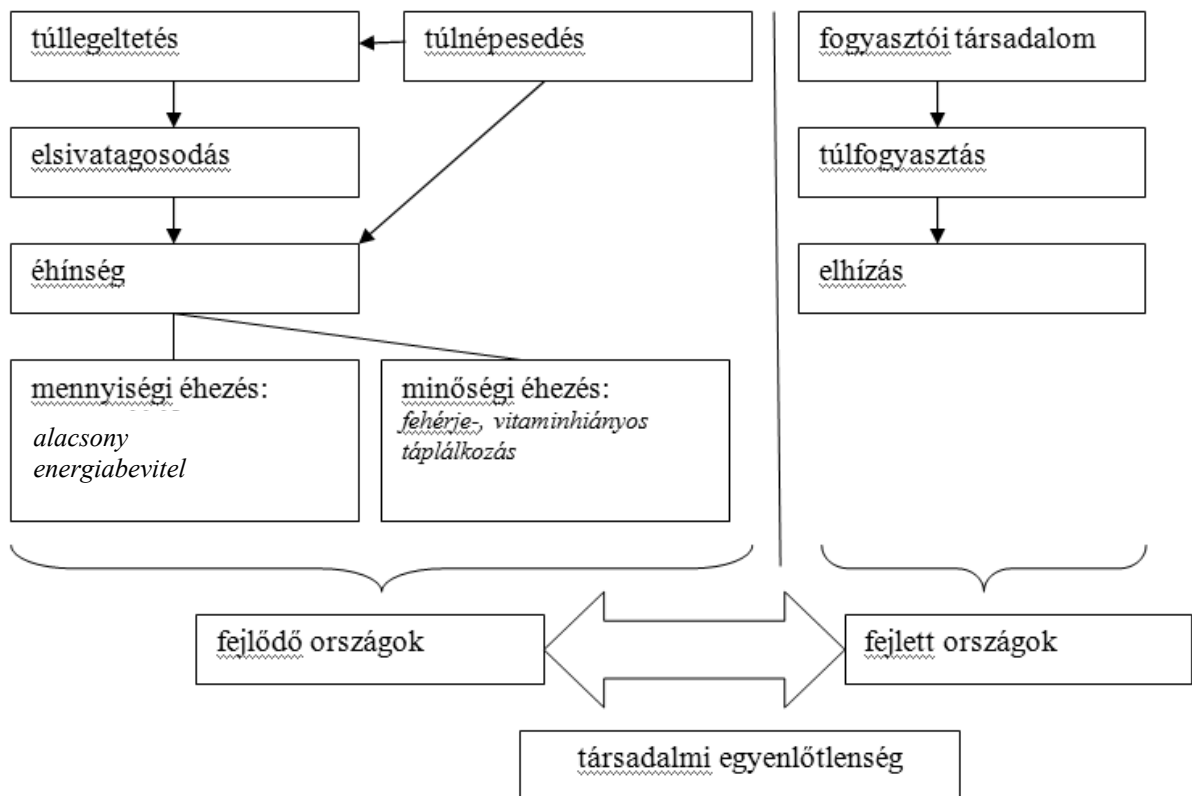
túllegeltetés

túlnépesedés

elsivatagosodás

éhínség

mennyiségi éhezés:
*alacsony energiabevitel*

minőségi éhezés:
*fehérje-, vitaminhiányos táplálkozás*

fogyasztói társadalom

túlfogyasztás

elhízás

fejlődő országok

fejlett országok

társadalmi egyenlőtlenség